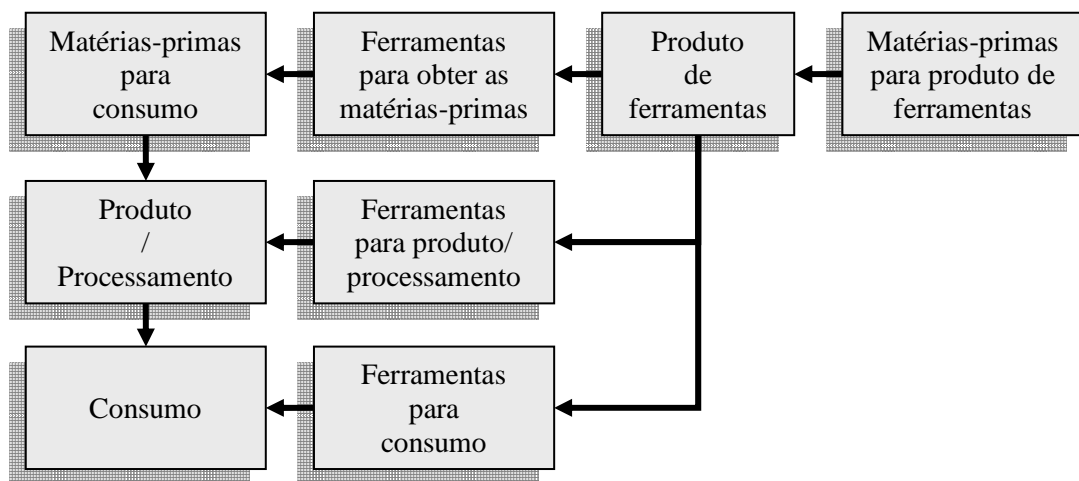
Matérias-primas para consumo

Ferramentas para obter as matérias-primas

Produto de ferramentas

Matérias-primas para produto de ferramentas

Produto / Processamento

Ferramentas para produto/ processamento

Consumo

Ferramentas para consumo